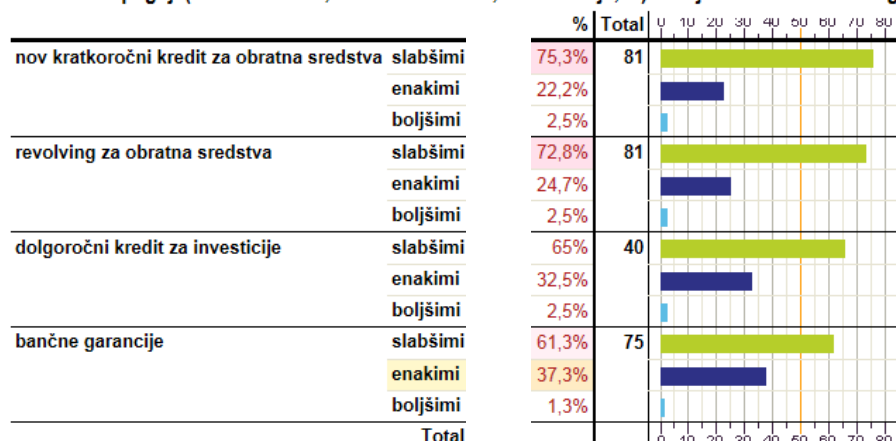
| | | % | Total | 0 10 20 30 40 50 60 70 80 |
|---|---|---|---|---|
| nov kratkoročni kredit za obratna sredstva | slabšimi | 75,3% | 81 | |
| | enakimi | 22,2% | | |
| | boljšimi | 2,5% | | |
| revolving za obratna sredstva | slabšimi | 72,8% | 81 | |
| | enakimi | 24,7% | | |
| | boljšimi | 2,5% | | |
| dolgoročni kredit za investicije | slabšimi | 65% | 40 | |
| | enakimi | 32,5% | | |
| | boljšimi | 2,5% | | |
| bančne garancije | slabšimi | 61,3% | 75 | |
| | enakimi | 37,3% | | |
| | boljšimi | 1,3% | | |
| | Total | | | 0 10 20 30 40 50 60 70 80 |